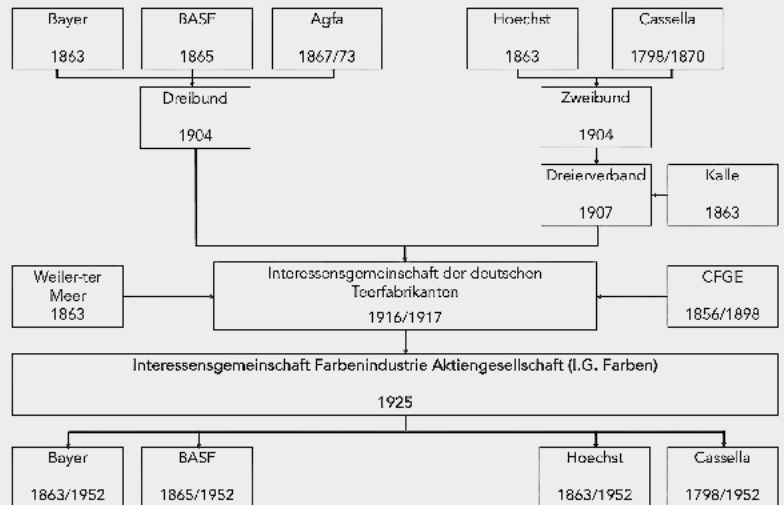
Bayer
1863

BASF
1865

Agfa
1867/73

Hoechst
1863

Cassella
1798/1870

Dreibund
1904

Zweibund
1904

Dreierverband
1907

Kalle
1863

Weiler-ter Meer
1863

Interessensgemeinschaft der deutschen Teerfabrikanten
1916/1917

CFGE
1856/1898

Interessensgemeinschaft Farbenindustrie Aktiengesellschaft (I.G. Farben)
1925

Bayer
1863/1952

BASF
1865/1952

Hoechst
1863/1952

Cassella
1798/1952